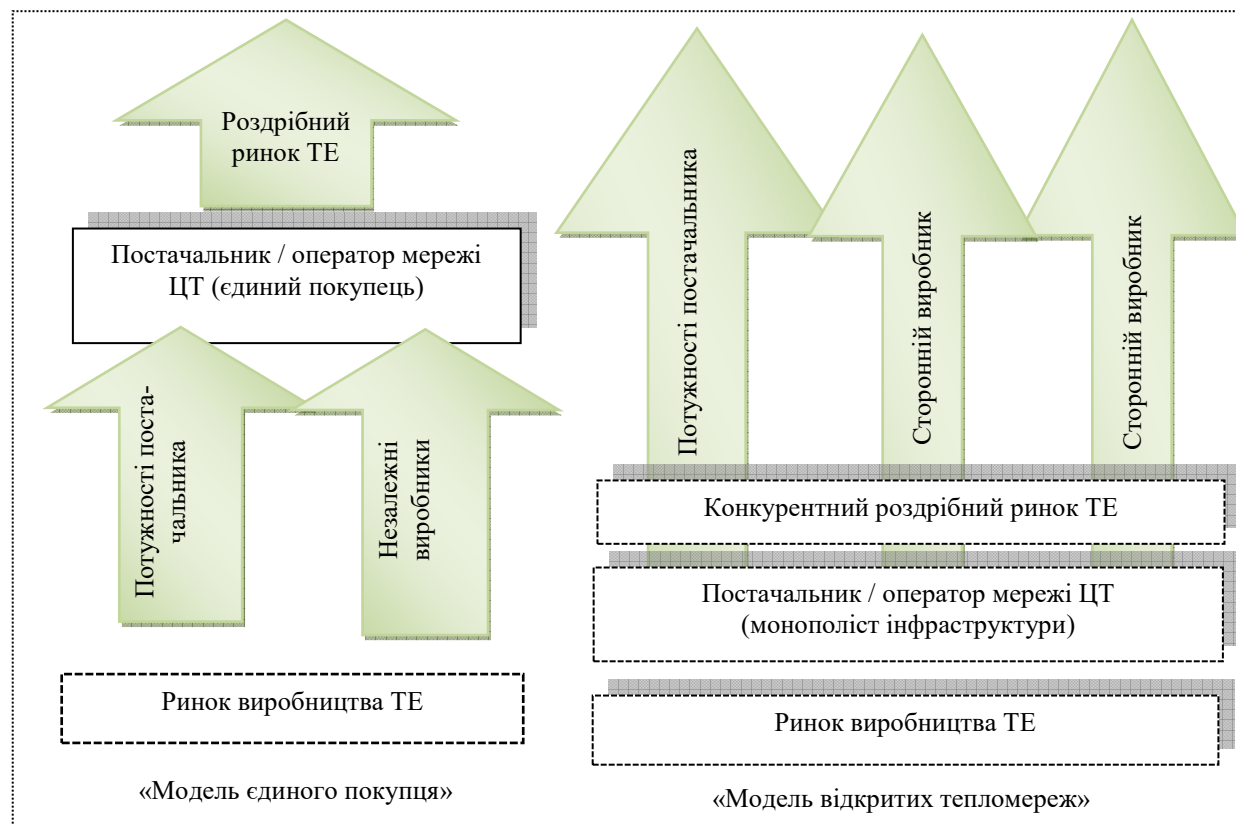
Роздрібний ринок ТЕ

Постачальник / оператор мережі ЦТ (єдиний покупець)

Потужності постачальника

Незалежні виробники

Ринок виробництва ТЕ

«Модель єдиного покупця»

Потужності постачальника

Сторонній виробник

Сторонній виробник

Конкурентний роздрібний ринок ТЕ

Постачальник / оператор мережі ЦТ (монополіст інфраструктури)

Ринок виробництва ТЕ

«Модель відкритих тепломереж»